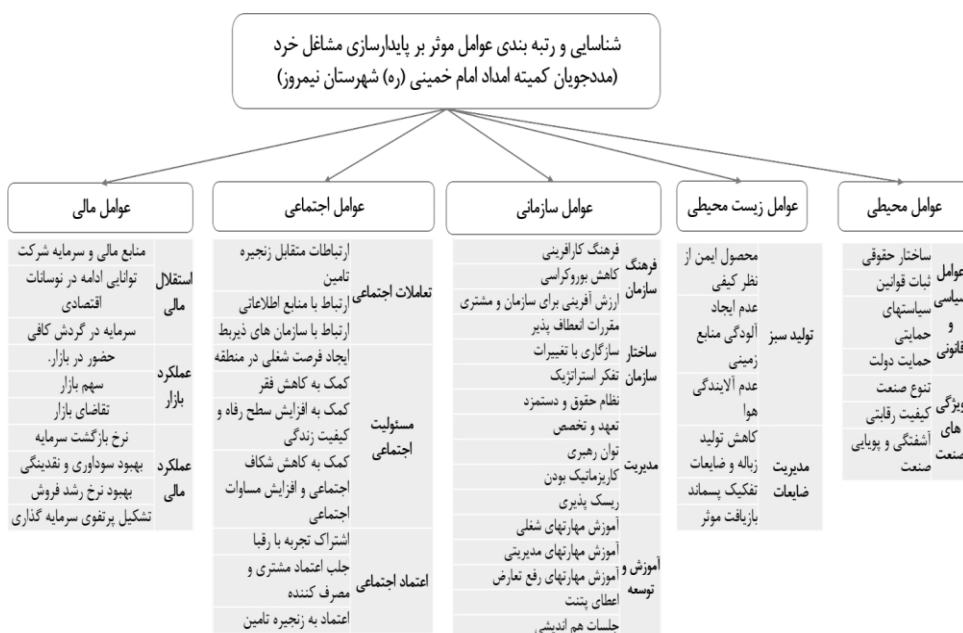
شناسایی و رتبه بندی عوامل موثر بر پایدارسازی مشاغل خرد
(مددجویان کمیته امداد امام خمینی (ره) شهرستان نیمروز)

عوامل محیطی

عوامل سیاسی و قانونی
ساختار حقوقی
ثبات قوانین
سیاستهای حمایتی
حمایت دولت

ویژگی های صنعت
تنوع صنعت
کیفیت رقابتی
آشفتگی و پویایی صنعت

عوامل زیست محیطی

تولید سبز
محصول ایمن از نظر کیفی
عدم ایجاد آلودگی منابع زمینی
عدم آلایندگی هوا

مدیریت ضایعات
کاهش تولید زباله و ضایعات
تفکیک پسماند
بازیافت موثر

عوامل سازمانی

فرهنگ سازمان
فرهنگ کارآفرینی
کاهش بوروکراسی
ارزش آفرینی برای سازمان و مشتری

ساختار سازمان
مقررات انعطاف پذیر
سازگاری با تغییرات
تفکر استراتژیک

مدیریت
نظام حقوق و دستمزد
تعهد و تخصص
توان رهبری
کاریزماتیک بودن
ریسک پذیری

آموزش و توسعه
آموزش مهارتهای شغلی
آموزش مهارتهای مدیریتی
آموزش مهارتهای رفع تعارض
اعطای پتنت
جلسات هم اندیشی

عوامل اجتماعی

تعاملات اجتماعی
ارتباطات متقابل زنجیره تامین
ارتباط با منابع اطلاعاتی
ارتباط با سازمان های ذیربط

مسئولیت اجتماعی
ایجاد فرصت شغلی در منطقه
کمک به کاهش فقر
کمک به افزایش سطح رفاه و کیفیت زندگی
کمک به کاهش شکاف اجتماعی و افزایش مساوات اجتماعی

اعتماد اجتماعی
اشتراک تجربه با رقبا
جلب اعتماد مشتری و مصرف کننده
اعتماد به زنجیره تامین

عوامل مالی

استقلال مالی
منابع مالی و سرمایه شرکت
توانایی ادامه در نوسانات اقتصادی
سرمایه در گردش کافی

عملکرد بازار
حضور در بازار.
سهم بازار
تقاضای بازار

عملکرد مالی
نرخ بازگشت سرمایه
بهبود سوداوری و نقدینگی
بهبود نرخ رشد فروش
تشکیل پرتفوی سرمایه گذاری